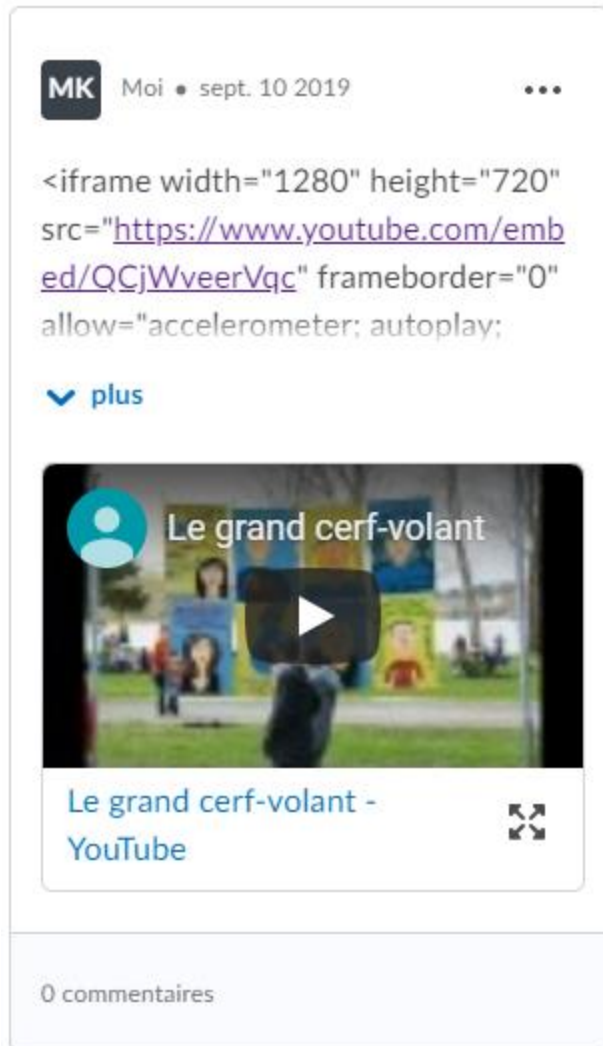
MK Moi • sept. 10 2019 •••

<iframe width="1280" height="720" src="https://www.youtube.com/embed/QCjWveerVqc" frameborder="0" allow="accelerometer; autoplay;

plus

Le grand cerf-volant

Le grand cerf-volant - YouTube

0 commentaires